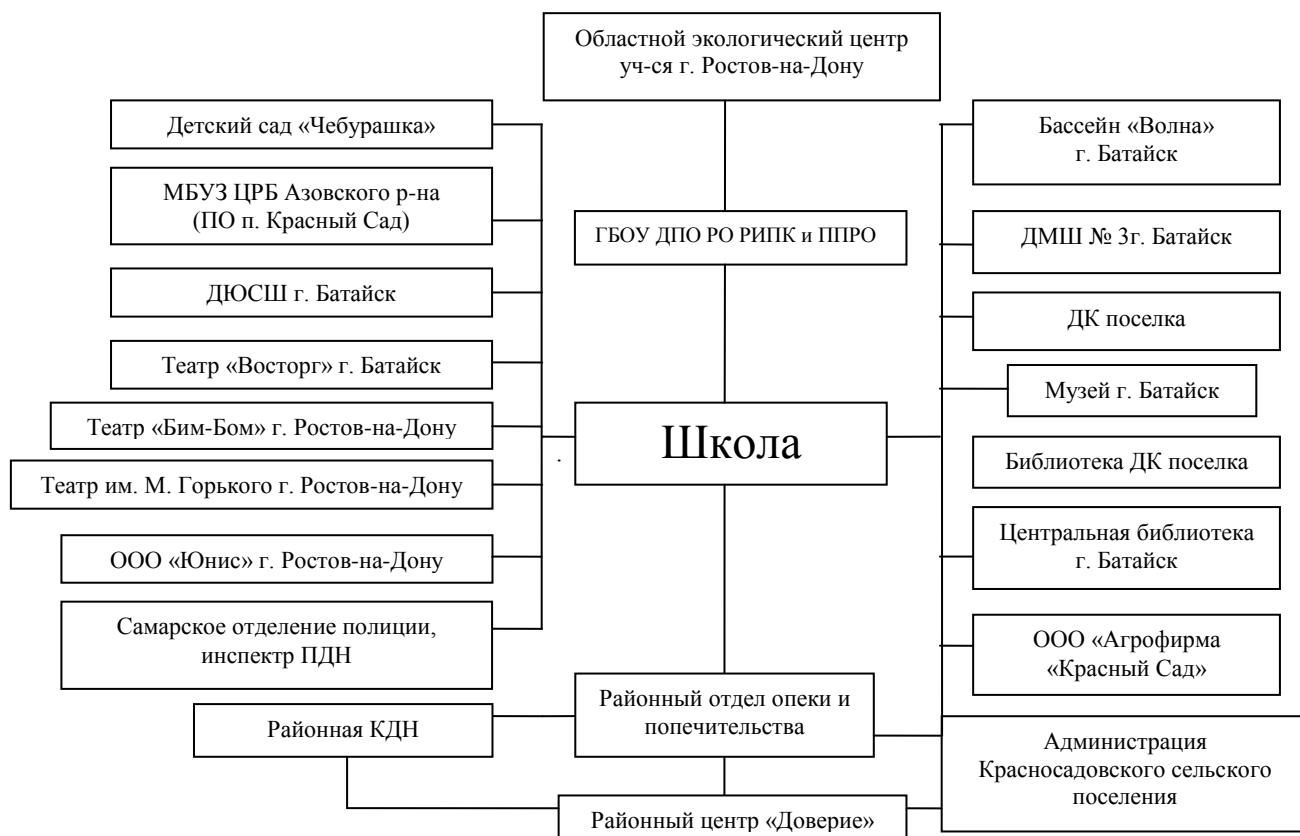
Областной экологический центр уч-ся г. Ростов-на-Дону

Детский сад «Чебурашка»

МБУЗ ЦРБ Азовского р-на (ПО п. Красный Сад)

ДЮСШ г. Батайск

Театр «Восторг» г. Батайск

Театр «Бим-Бом» г. Ростов-на-Дону

Театр им. М. Горького г. Ростов-на-Дону

ООО «Юнис» г. Ростов-на-Дону

Самарское отделение полиции, инспектр ПДН

ГБОУ ДПО РО РИПК и ППРО

Школа

Бассейн «Волна» г. Батайск

ДМШ № 3г. Батайск

ДК поселка

Музей г. Батайск

Библиотека ДК поселка

Центральная библиотека г. Батайск

ООО «Агрофирма «Красный Сад»

Районный отдел опеки и попечительства

Районная КДН

Администрация Красносадовского сельского поселения

Районный центр «Доверие»